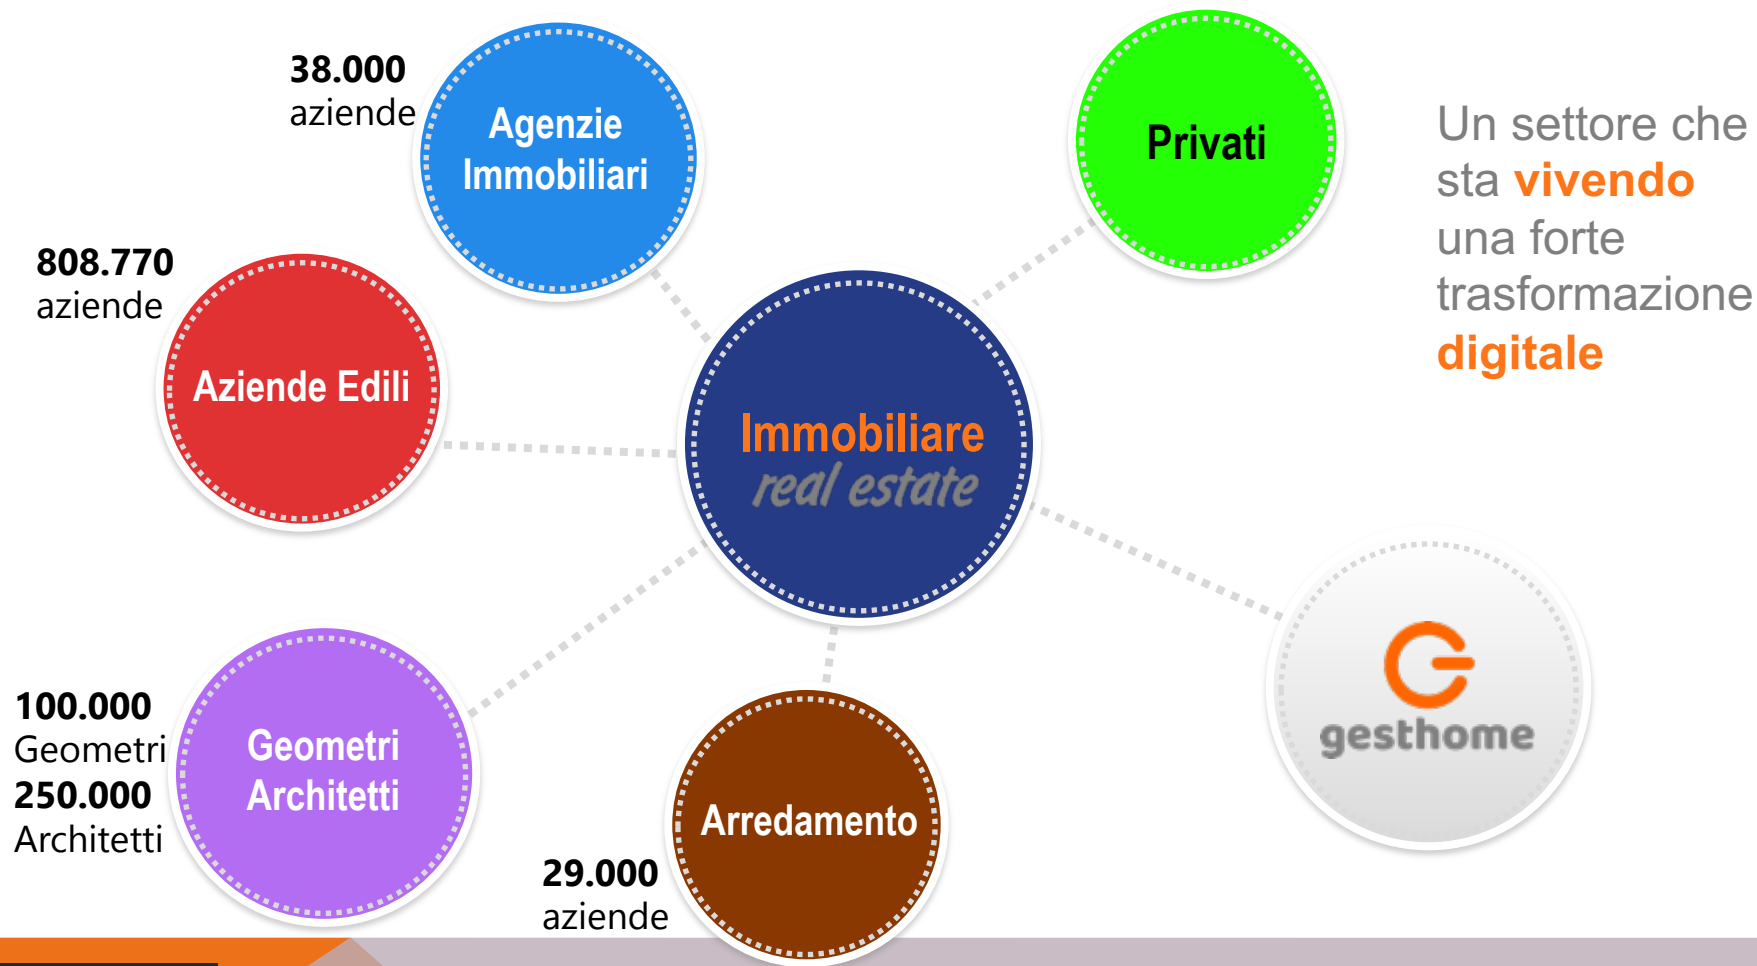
38.000
aziende

Agenzie Immobiliari

Privati

Un settore che sta **vivendo** una forte trasformazione **digitale**

808.770
aziende

Aziende Edili

Immobiliare
real estate

100.000
Geometri
250.000
Architetti

Geometri Architetti

Arredamento

29.000
aziende

gesthome